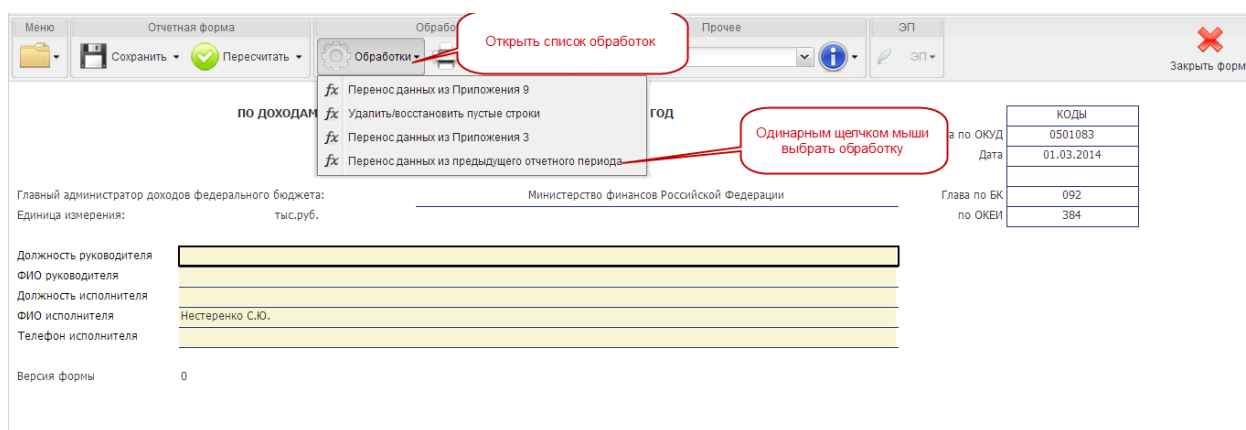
Меню

Отчетная форма

Сохранить ▾

Пересчитать ▾

Обработ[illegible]

Обработки ▾

Открыть список обработок

Прочее

ЭП

ЭП ▾

Закрыть форм

Перенос данных из Приложения 9

Удалить/восстановить пустые строки

Перенос данных из Приложения 3

Перенос данных из предыдущего отчетного периода

ПО ДОХОДАМ

ГОД

Одинарным щелчком мыши выбрать обработку

| КОДЫ |
|---|
| 0501083 |
| 01.03.2014 |
| |
| 092 |
| 384 |

а по ОКУД

Дата

Глава по БК

по ОКЕИ

Главный администратор доходов федерального бюджета: Министерство финансов Российской Федерации

Единица измерения: тыс.руб.

Должность руководителя

ФИО руководителя

Должность исполнителя

ФИО исполнителя Нестеренко С.Ю.

Телефон исполнителя

Версия формы 0